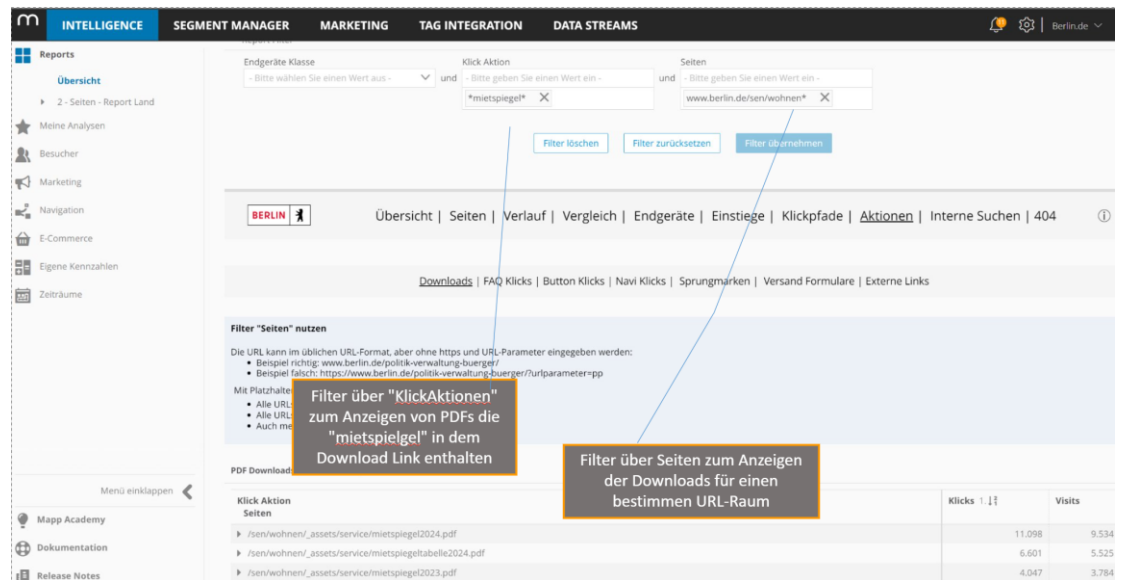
m INTELLIGENCE SEGMENT MANAGER MARKETING TAG INTEGRATION DATA STREAMS Berlin.de

Reports
Übersicht
2 - Seiten - Report Land
Meine Analysen
Besucher
Marketing
Navigation
E-Commerce
Eigene Kennzahlen
Zeiträume

Endgeräte Klasse
- Bitte wählen Sie einen Wert aus -
und
Klick Aktion
- Bitte geben Sie einen Wert ein -
*mietspiegel*
und
Seiten
- Bitte geben Sie einen Wert ein -
www.berlin.de/sen/wohnen*

Filter löschen Filter zurücksetzen Filter übernehmen

BERLIN

Übersicht | Seiten | Verlauf | Vergleich | Endgeräte | Einstiege | Klickpfade | Aktionen | Interne Suchen | 404

Downloads | FAQ Klicks | Button Klicks | Navi Klicks | Sprungmarken | Versand Formulare | Externe Links

Filter "Seiten" nutzen

Die URL kann im üblichen URL-Format, aber ohne https und URL-Parameter eingegeben werden:
• Beispiel richtig: www.berlin.de/politik-verwaltung-buerger/
• Beispiel falsch: https://www.berlin.de/politik-verwaltung-buerger/?urlparameter=pp

Mit Platzhalte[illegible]
• Alle URL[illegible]
• Alle URL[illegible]
• Auch me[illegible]

Filter über "KlickAktionen" zum Anzeigen von PDFs die "mietspiegel" in dem Download Link enthalten

Filter über Seiten zum Anzeigen der Downloads für einen bestimmen URL-Raum

PDF Download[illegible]

Menü einklappen
Mapp Academy
Dokumentation
Release Notes

| Klick Aktion Seiten | Klicks | Visits |
|---|---|---|
| /sen/wohnen/_assets/service/mietspiegel2024.pdf | 11.098 | 9.534 |
| /sen/wohnen/_assets/service/mietspiegeltabelle2024.pdf | 6.601 | 5.525 |
| /sen/wohnen/_assets/service/mietspiegel2023.pdf | 4.047 | 3.784 |